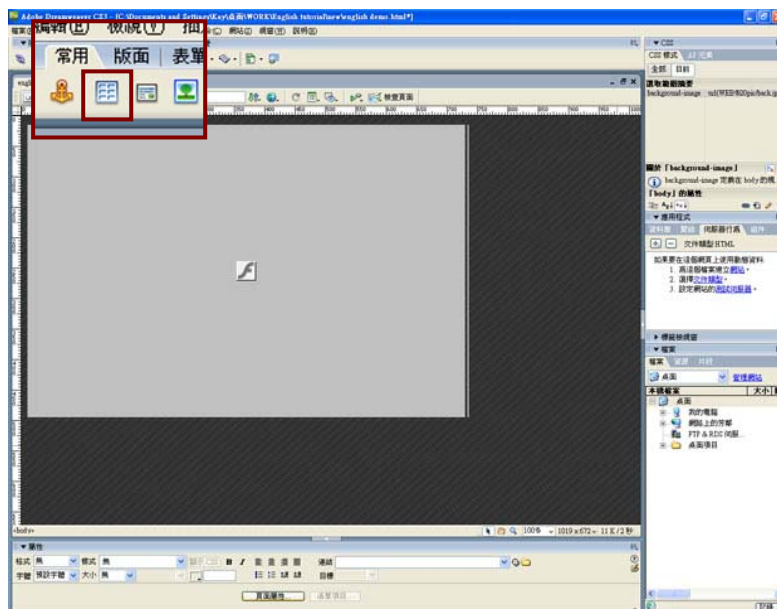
Adobe Dreamweaver CS3 - [C:\Documents and Settings\Key\桌面\WORK\English tutorial\new\english demo.html*]

編輯(E) 檢視(V) 插入

常用 版面 表單

網站(S) 視窗(W) 說明(H)

標題

CSS
CSS 樣式 AP 元素
全部 目前
選取範圍摘要
background-image url(WEB%20pic/back.g

關於「background-image」
background-image 定義在 body 的規
「body」的屬性

應用程式
資料庫 繫結 伺服器行為 組件
文件類型 HTML

如果要在這個網頁上使用動態資料
1. 為這個檔案建立網站。
2. 選擇文件類型。
3. 設定網站的測試伺服器。

標籤檢測器
檔案
檔案 資源 片段
桌面 管理網站
本機檔案 大小
桌面
我的電腦
網路上的芳鄰
FTP & RDS 伺服
桌面項目

<body>
100% 1019 x 672 11 K / 2 秒

屬性
格式 無 樣式 無 B I 連結
字體 預設字體 大小 無 目標

頁面屬性... 清單項目...

記錄